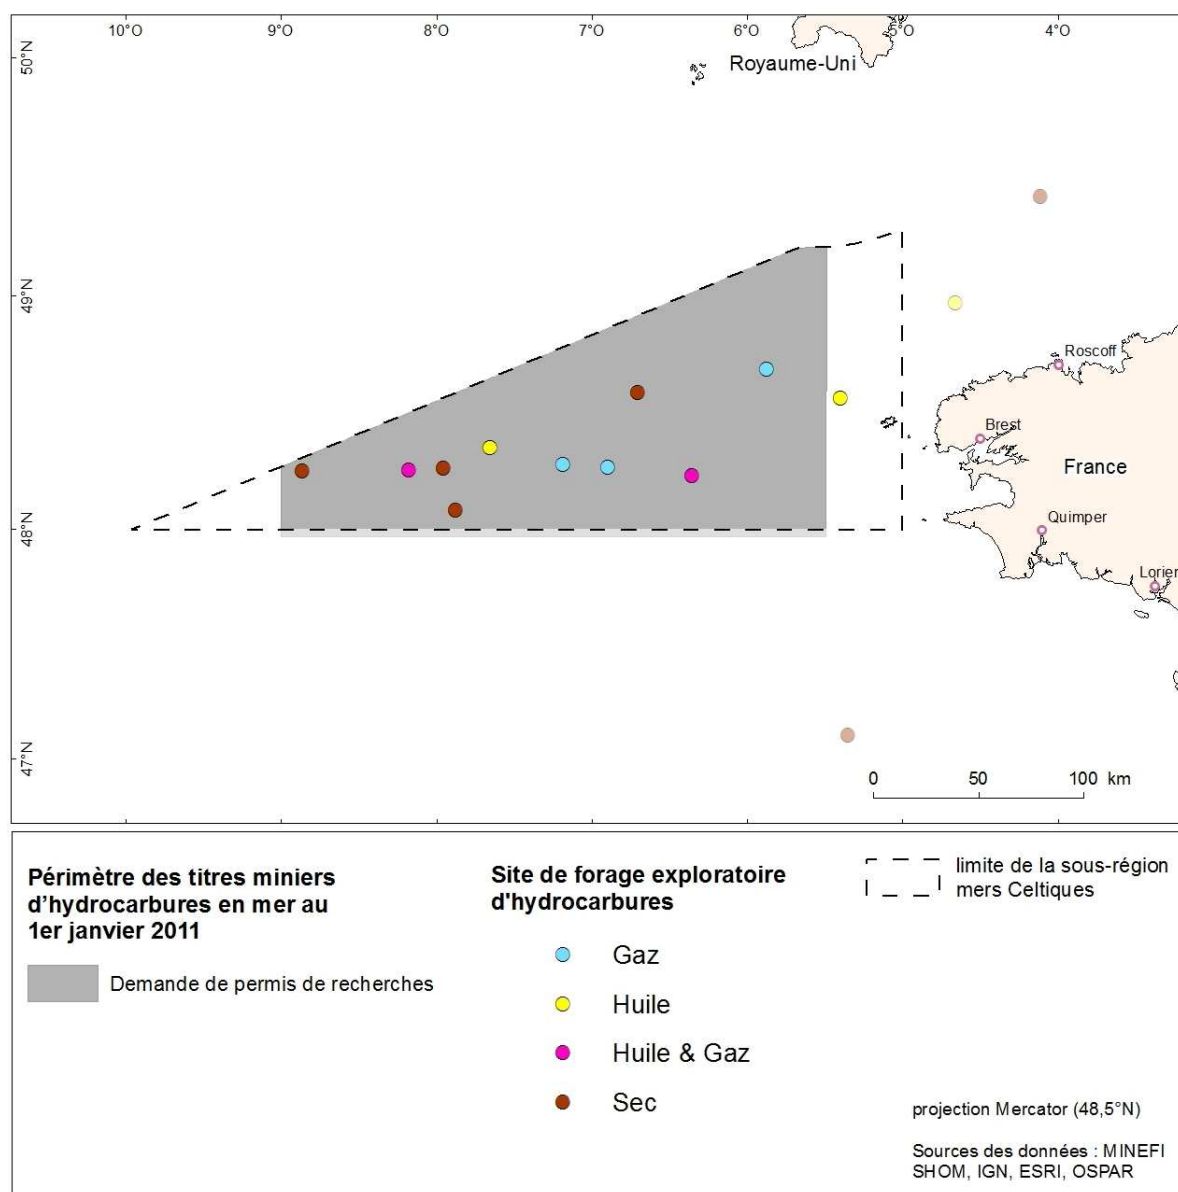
10°O
9°O
8°O
7°O
6°O
5°O
4°O
50°N
49°N
48°N
47°N
Royaume-Uni
Roscoff
Brest
France
Quimper
Lorien
0
50
100 km

Périmètre des titres miniers d'hydrocarbures en mer au 1er janvier 2011

Demande de permis de recherches

Site de forage exploratoire d'hydrocarbures

Gaz

Huile

Huile & Gaz

Sec

limite de la sous-région mers Celtiques

projection Mercator (48,5°N)

Sources des données : MINEFI SHOM, IGN, ESRI, OSPAR